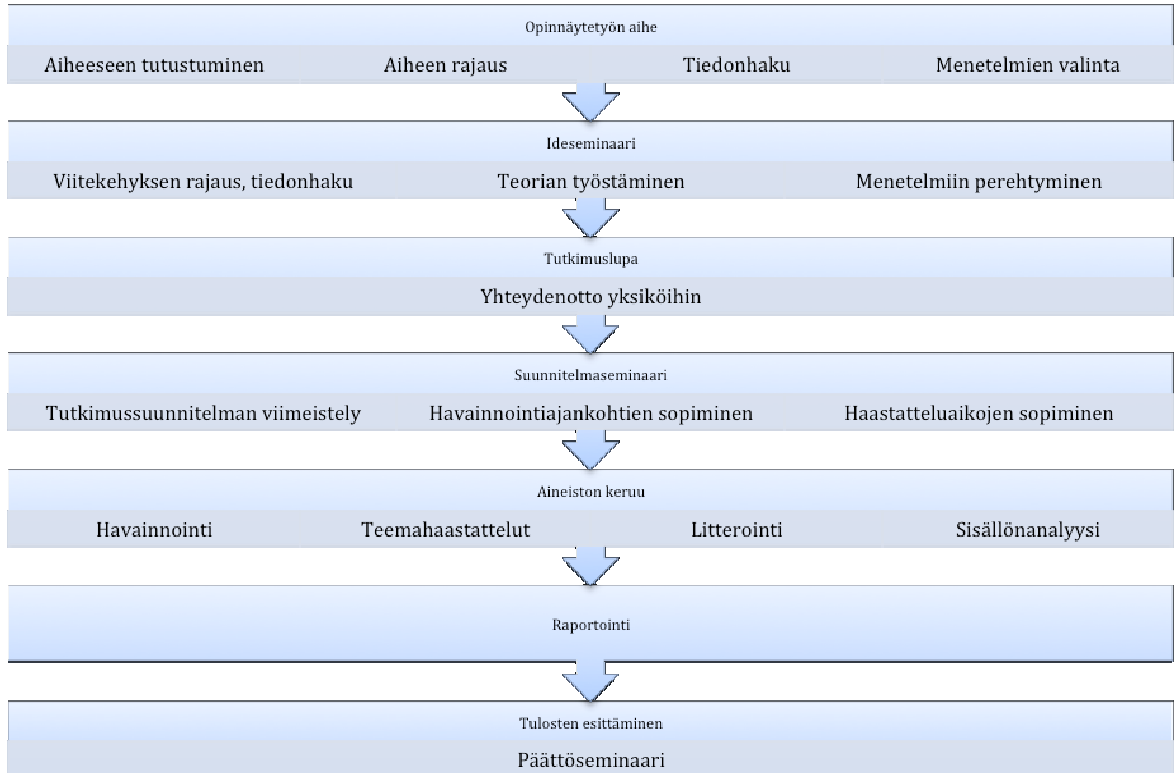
Opinnäytetyön aihe

Aiheeseen tutustuminen

Aiheen rajaus

Tiedonhaku

Menetelmien valinta

Ideseminaari

Viitekehyksen rajaus, tiedonhaku

Teorian työstäminen

Menetelmiin perehtyminen

Tutkimuslupa

Yhteydenotto yksiköihin

Suunnitelmaseminaari

Tutkimussuunnitelman viimeistely

Havainnointiajankohtien sopiminen

Haastatteluaikojen sopiminen

Aineiston keruu

Havainnointi

Teemahaastattelut

Litterointi

Sisällönanalyysi

Raportointi

Tulosten esittäminen

Päättöseminaari